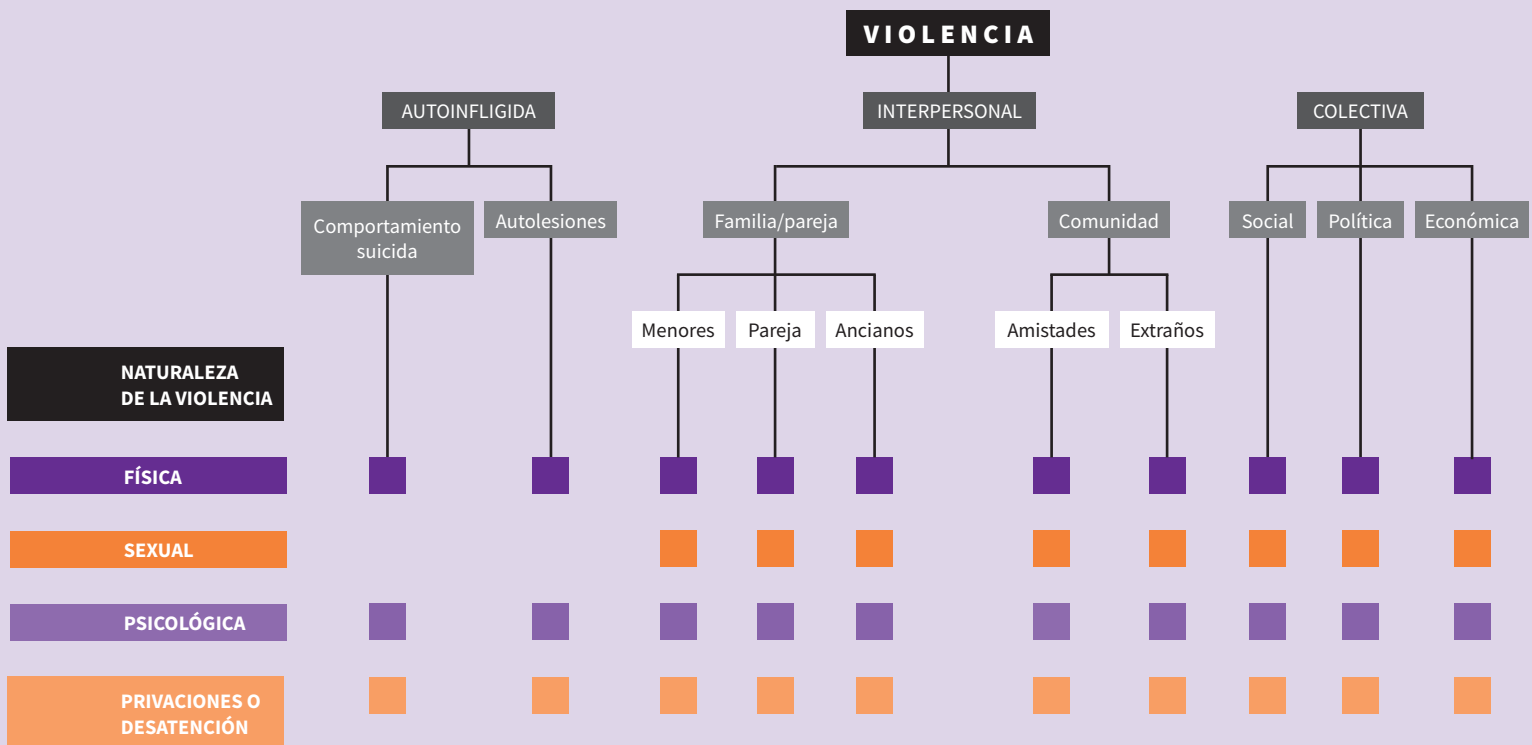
VIOLENCIA

AUTOINFLIGIDA

INTERPERSONAL

COLECTIVA

Comportamiento suicida

Autolesiones

Familia/pareja

Comunidad

Social

Política

Económica

Menores

Pareja

Ancianos

Amistades

Extraños

NATURALEZA DE LA VIOLENCIA

FÍSICA

SEXUAL

PSICOLÓGICA

PRIVACIONES O DESATENCIÓN